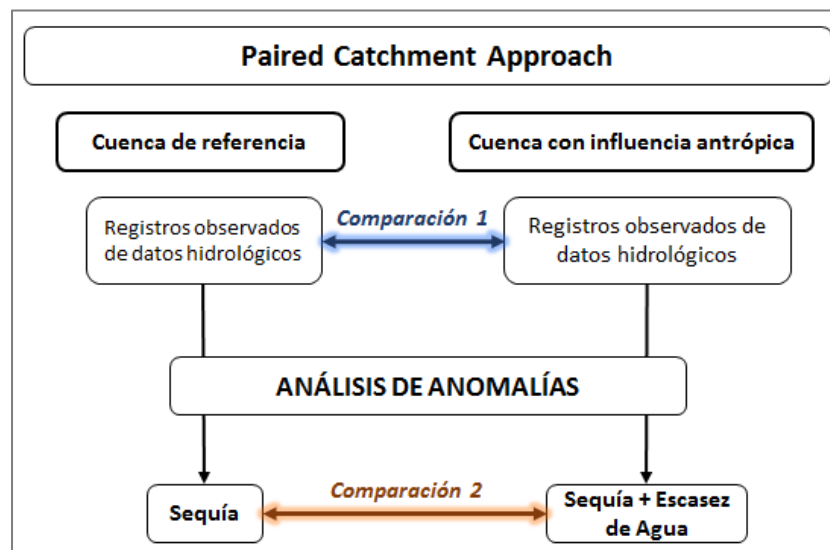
Paired Catchment Approach

Cuenca de referencia

Cuenca con influencia antrópica

Registros observados de datos hidrológicos

Comparación 1

Registros observados de datos hidrológicos

ANÁLISIS DE ANOMALÍAS

Sequía

Comparación 2

Sequía + Escasez de Agua